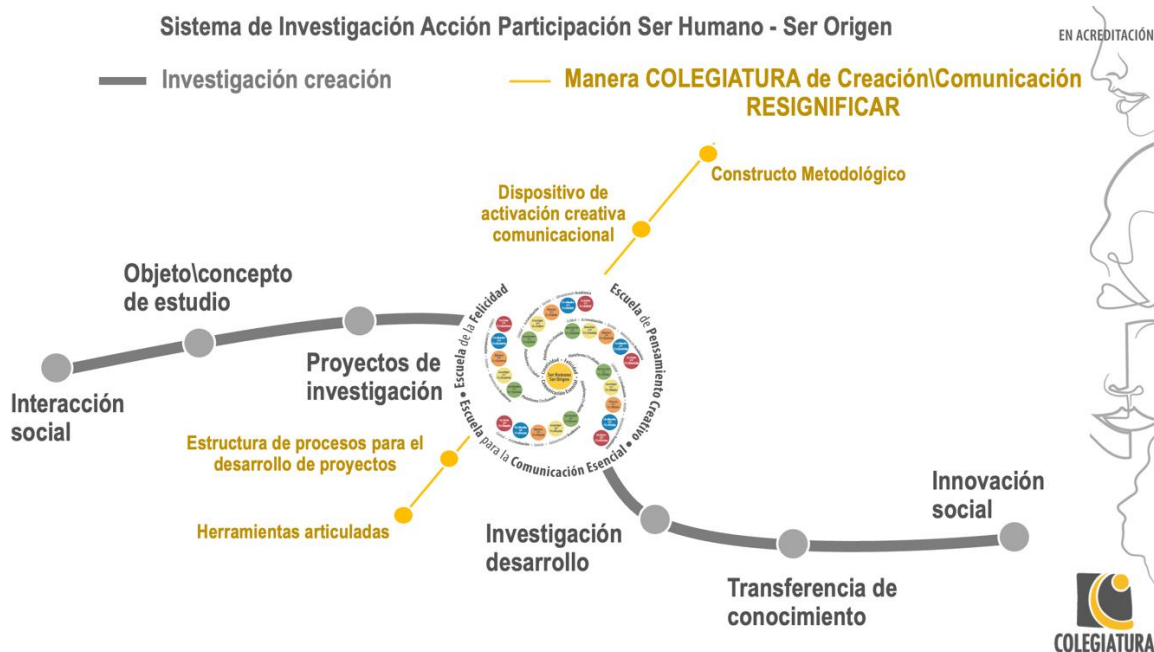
Sistema de Investigación Acción Participación Ser Humano - Ser Origen

EN ACREDITACIÓN

Investigación creación

Manera COLEGIATURA de Creación\Comunicación RESIGNIFICAR

Constructo Metodológico

Dispositivo de activación creativa comunicacional

Objeto\concepto de estudio

Escuela de la Felicidad

Escuela de Pensamiento Creativo

Escuela para la Comunicación Esencial

Ser Humano Ser Origen

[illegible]

Proyectos de investigación

Interacción social

Estructura de procesos para el desarrollo de proyectos

Herramientas articuladas

Investigación desarrollo

Innovación social

Transferencia de conocimiento

COLEGIATURA